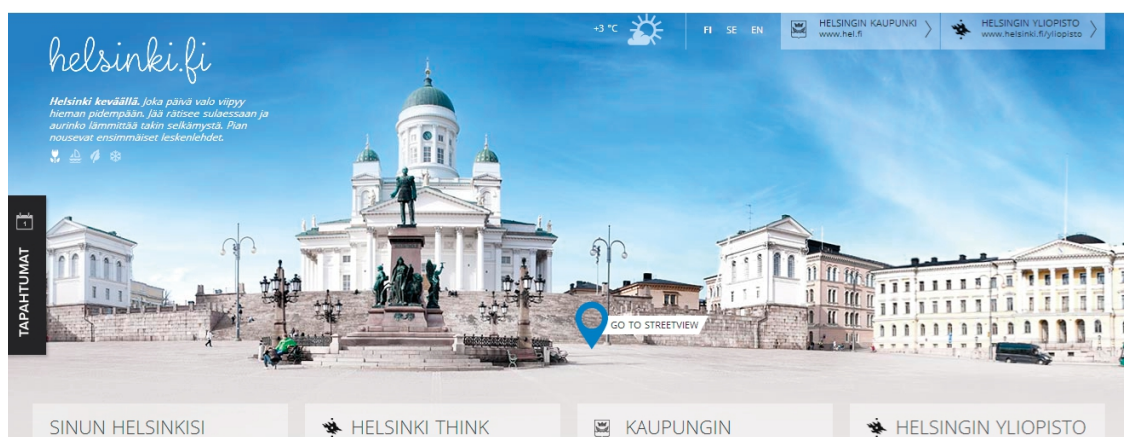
helsinki.fi

Helsinki keväällä. Joka päivä valo viipyy hieman pidempään. Jää rätisee sulaessaan ja aurinko lämmittää takin selkämystä. Pian nousevat ensimmäiset leskenlehdet.

+3 °C

FI SE EN

HELSINGIN KAUPUNKI
www.hel.fi

HELSINGIN YLIOPISTO
www.helsinki.fi/yliopisto

TAPAHTUMAT

GO TO STREETVIEW

SINUN HELSINKISI

HELSINKI THINK

KAUPUNGIN

HELSINGIN YLIOPISTO